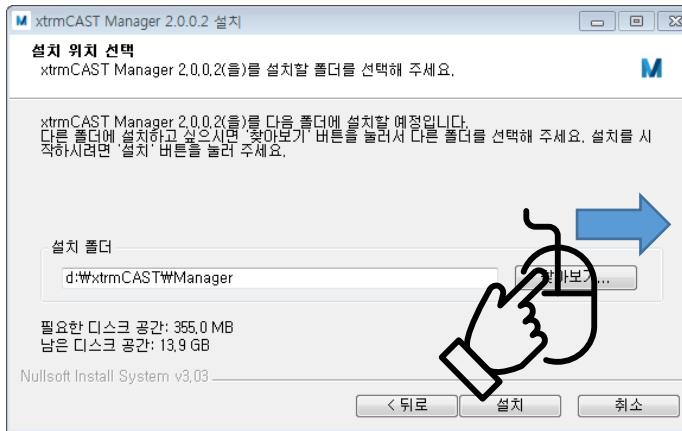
xtrmCAST Manager 2.0.0.2 설치

설치 위치 선택

xtrmCAST Manager 2.0.0.2(을)를 설치할 폴더를 선택해 주세요.

M

xtrmCAST Manager 2.0.0.2(을)를 다음 폴더에 설치할 예정입니다. 다른 폴더에 설치하고 싶으시면 '찾아보기' 버튼을 눌러서 다른 폴더를 선택해 주세요. 설치를 시작하시려면 '설치' 버튼을 눌러 주세요.

설치 폴더

d:₩xtrmCAST₩Manager

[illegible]아보기...

필요한 디스크 공간: 355.0 MB
남은 디스크 공간: 13.9 GB

Nullsoft Install System v3.03

< 뒤로

설치

취소